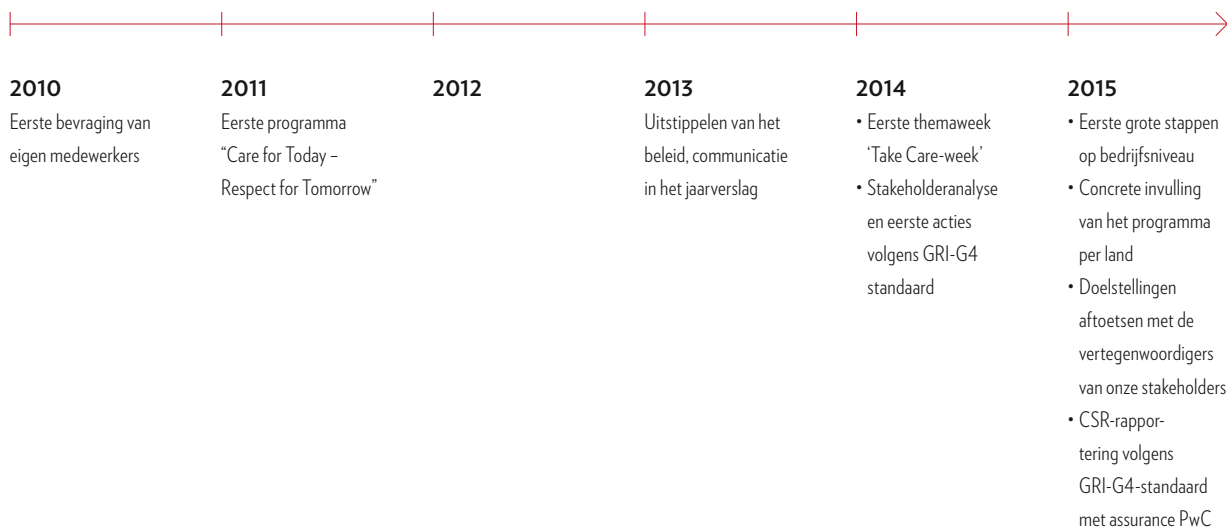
**2010**
Eerste bevraging van eigen medewerkers

**2011**
Eerste programma "Care for Today – Respect for Tomorrow"

**2012**

**2013**
Uitstippelen van het beleid, communicatie in het jaarverslag

**2014**
• Eerste themaweek 'Take Care-week'
• Stakeholderanalyse en eerste acties volgens GRI-G4 standaard

**2015**
• Eerste grote stappen op bedrijfsniveau
• Concrete invulling van het programma per land
• Doelstellingen aftoetsen met de vertegenwoordigers van onze stakeholders
• CSR-rapportering volgens GRI-G4-standaard met assurance PwC